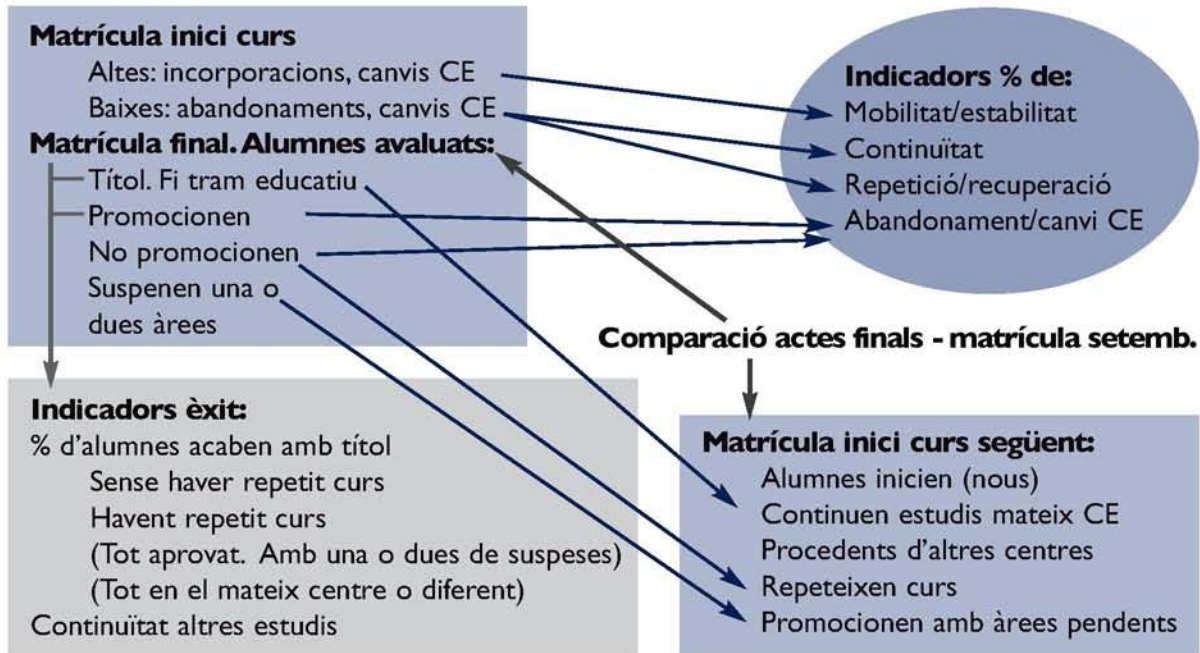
**Matrícula inici curs**
Altes: incorporacions, canvis CE
Baixes: abandonaments, canvis CE
**Matrícula final. Alumnes avaluats:**
Títol. Fi tram educatiu
Promocionen
No promocionen
Suspenen una o dues àrees

**Indicadors % de:**
Mobilitat/estabilitat
Continuïtat
Repetició/recuperació
Abandonament/canvi CE

**Comparació actes finals - matrícula setemb.**

**Indicadors èxit:**
% d'alumnes acaben amb títol
Sense haver repetit curs
Havent repetit curs
(Tot aprovat. Amb una o dues de suspeses)
(Tot en el mateix centre o diferent)
Continuïtat altres estudis

**Matrícula inici curs següent:**
Alumnes inicien (nous)
Continuen estudis mateix CE
Procedents d'altres centres
Repeteixen curs
Promocionen amb àrees pendents